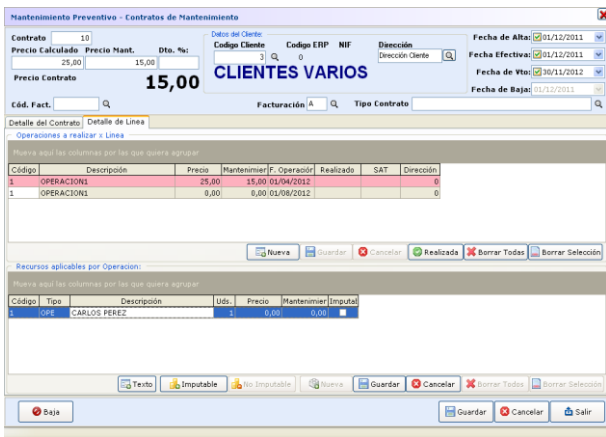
Mantenimiento Preventivo - Contratos de Mantenimiento

Contrato 10
Precio Calculado Precio Mant. Dto. %:
25,00 15,00
Precio Contrato 15,00

Datos del Cliente
Codigo Cliente Codigo ERP NIF Dirección
3 0 Dirección Cliente
CLIENTES VARIOS

Fecha de Alta: 01/12/2011
Fecha Efectiva: 01/12/2011
Fecha de Vto: 30/11/2012
Fecha de Baja: 01/12/2011

Cód. Fact. Facturación A Tipo Contrato

Detalle del Contrato Detalle de Linea

Operaciones a realizar x Linea
Mueva aquí las columnas por las que quiera agrupar

| Código | Descripción | Precio | Mantenimier | F. Operación | Realizado | SAT | Dirección |
|---|---|---|---|---|---|---|---|
| 1 | OPERACION1 | 25,00 | 15,00 | 01/04/2012 | | | 0 |
| 1 | OPERACION1 | 0,00 | 0,00 | 01/08/2012 | | | 0 |

Nueva Guardar Cancelar Realizada Borrar Todas Borrar Selección

Recursos aplicables por Operacion:
Mueva aquí las columnas por las que quiera agrupar

| Código | Tipo | Descripción | Uds. | Precio | Mantenimier | Imputal |
|---|---|---|---|---|---|---|
| 1 | OPE | CARLOS PEREZ | 1 | 0,00 | 0,00 | |

Texto Imputable No Imputable Nueva Guardar Cancelar Borrar Todos Borrar Selección

Baja Guardar Cancelar Salir